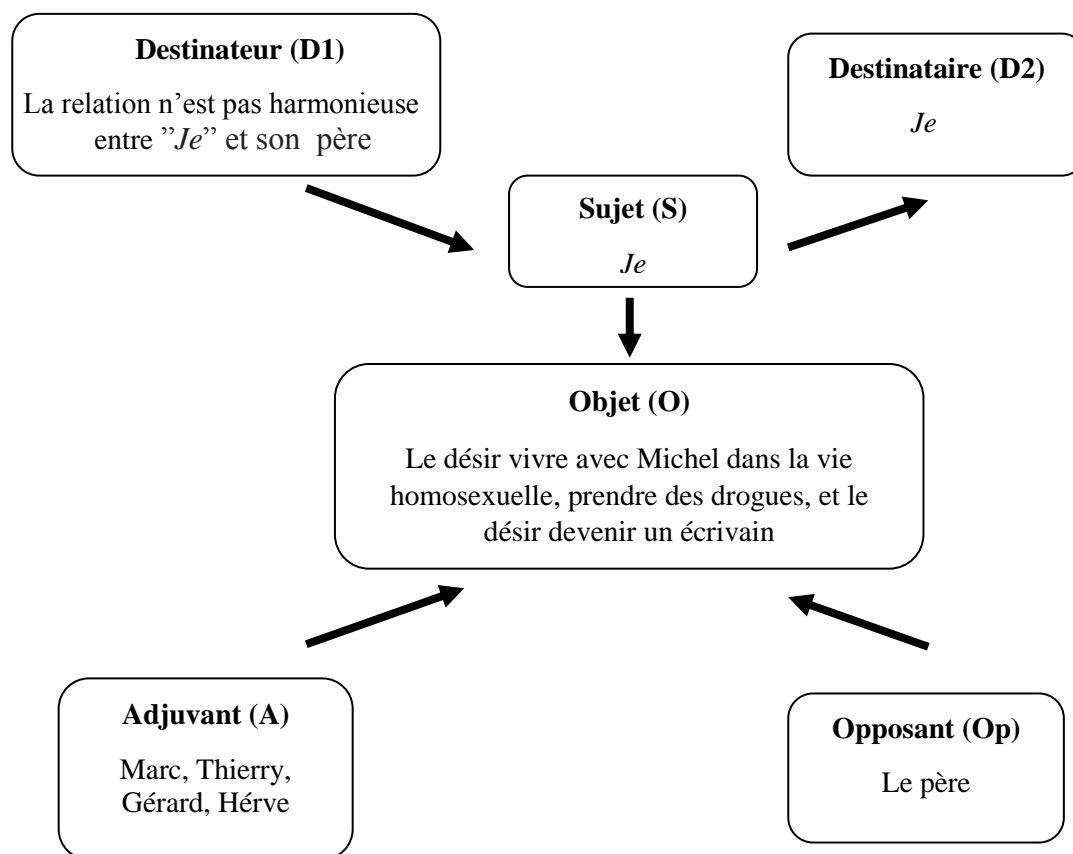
**Destinateur (D1)**

La relation n'est pas harmonieuse entre "*Je*" et son père

**Destinataire (D2)**

*Je*

**Sujet (S)**

*Je*

**Objet (O)**

Le désir vivre avec Michel dans la vie homosexuelle, prendre des drogues, et le désir devenir un écrivain

**Adjuvant (A)**

Marc, Thierry, Gérard, Hérve

**Opposant (Op)**

Le père